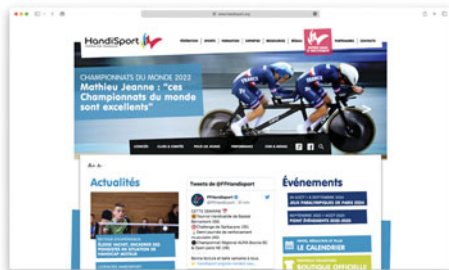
www.handisport.org

HandiSport

CHAMPIONNATS DU MONDE 2022
Mathieu Jeanne : "ces Championnats du monde sont excellents"

Actualités

Tweets de @FFHandisport

Événements

LE CALENDRIER

BOUTIQUE OFFICIELLE